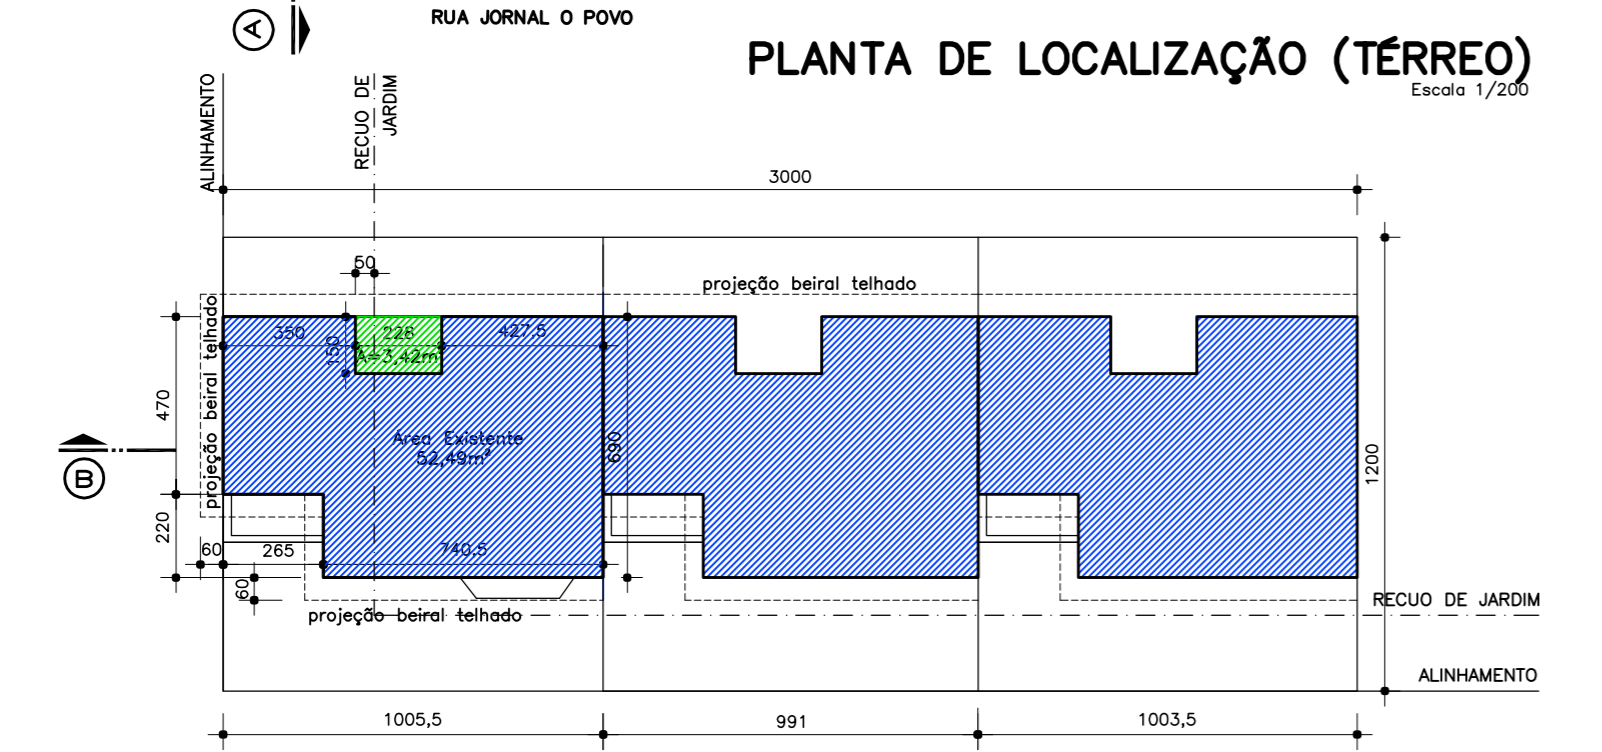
A

RUA JORNAL O POVO

PLANTA DE LOCALIZAÇÃO (TÉRREO)
Escala 1/200

ALINHAMENTO

RECUO DE JARDIM

3000

50

projeção beiral telhado

350

226

427,5

150

A=3,42m²

470

projeção beiral telhado

Area Existente
52,49m²

690

1200

B

220

60

265

740,5

60

projeção beiral telhado

RECUO DE JARDIM

ALINHAMENTO

1005,5

991

1003,5